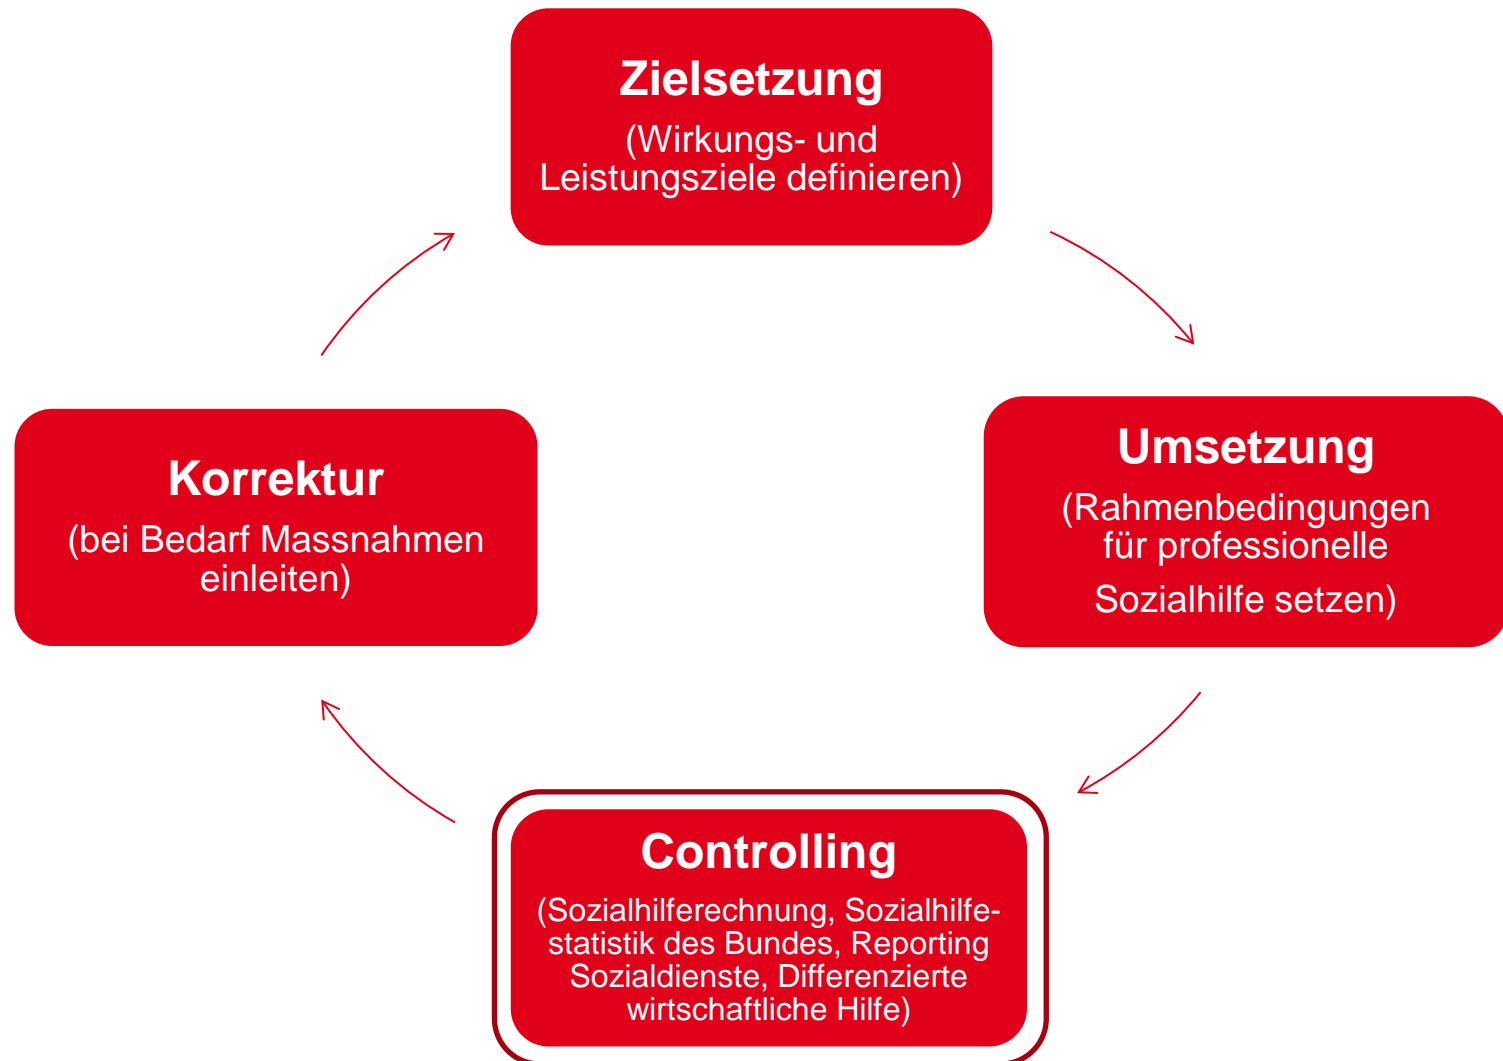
Zielsetzung
(Wirkungs- und Leistungsziele definieren)

Umsetzung
(Rahmenbedingungen für professionelle Sozialhilfe setzen)

Controlling
(Sozialhilferechnung, Sozialhilfestatistik des Bundes, Reporting Sozialdienste, Differenzierte wirtschaftliche Hilfe)

Korrektur
(bei Bedarf Massnahmen einleiten)